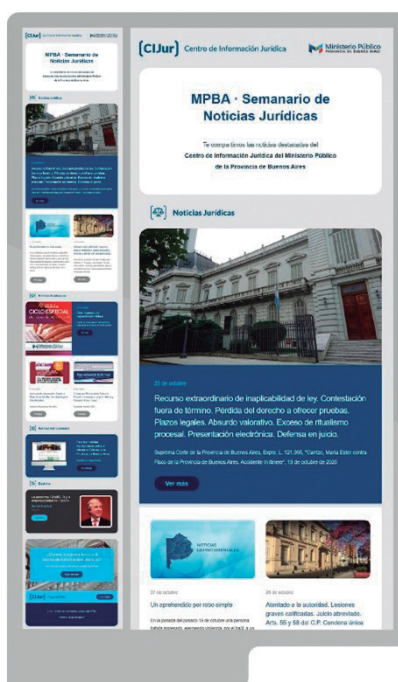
(CIJur) Centro de Información Jurídica

Ministerio Público
PROVINCIA DE BUENOS AIRES

MPBA · Semanario de Noticias Jurídicas

Te compartimos las noticias destacadas del Centro de Información Jurídica del Ministerio Público de la Provincia de Buenos Aires

Noticias Jurídicas

21 de octubre

Recurso extraordinario de inaplicabilidad de ley. Contestación fuera de término. Pérdida del derecho a ofrecer pruebas. Plazos legales. Absurdo valorativo. Exceso de ritualismo procesal. Presentación electrónica. Defensa en juicio.

Suprema Corte de la Provincia de Buenos Aires, Expte. L. 121.356, "Carrizo, María Ester contra Fisco de la Provincia de Buenos Aires. Accidente in itinere", 13 de octubre de 2020

Ver más

NOTICIAS JURISPRUDENCIALES

27 de octubre

Un aprehendido por robo simple

En la jornada del pasado 19 de octubre una persona habría ingresado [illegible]

26 de octubre

Atentado a la autoridad. Lesiones graves calificadas. Juicio abreviado. Arts. 55 y 58 del C.P. Condena única